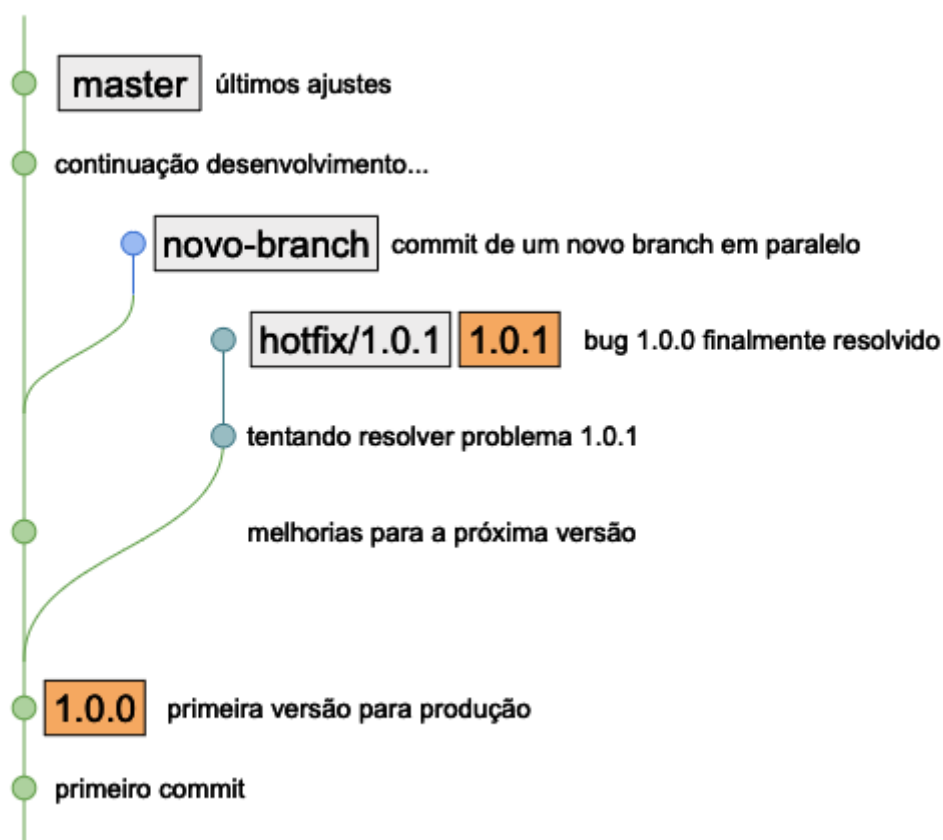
master últimos ajustes

continuação desenvolvimento...

novo-branch commit de um novo branch em paralelo

hotfix/1.0.1 1.0.1 bug 1.0.0 finalmente resolvido

tentando resolver problema 1.0.1

melhorias para a próxima versão

1.0.0 primeira versão para produção

primeiro commit